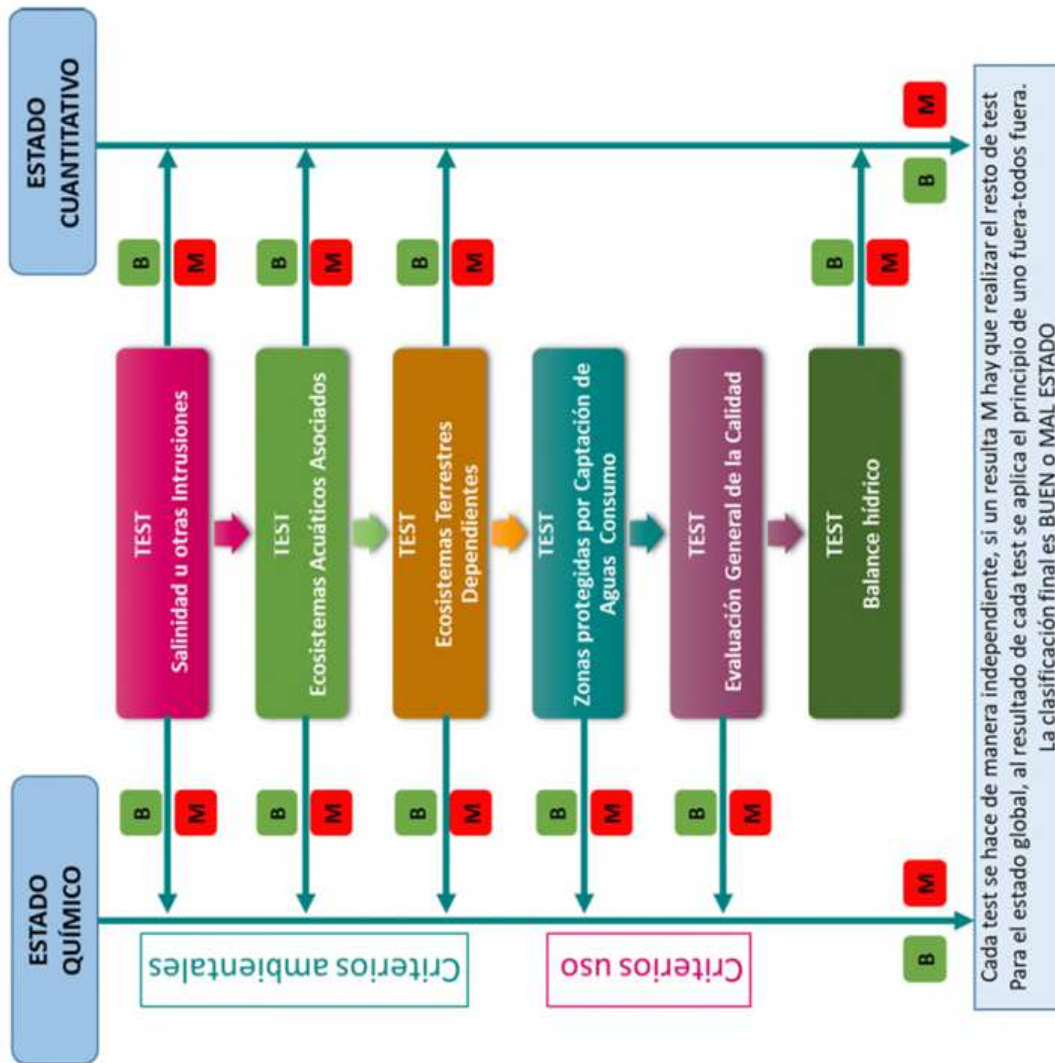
ESTADO CUANTITATIVO

ESTADO QUÍMICO

TEST
Salinidad u otras Intrusiones

TEST
Ecosistemas Acuáticos Asociados

TEST
Ecosistemas Terrestres Dependientes

TEST
Zonas protegidas por Captación de Aguas Consumo

TEST
Evaluación General de la Calidad

TEST
Balance hídrico

B M
B M
B M
B M
B M
B M
B M
B M
B M
B M
B M
B M

Criterios ambientales

Criterios uso

Cada test se hace de manera independiente, si un resulta M hay que realizar el resto de test
Para el estado global, al resultado de cada test se aplica el principio de uno fuera-todos fuera.
La clasificación final es BUEN o MAL ESTADO